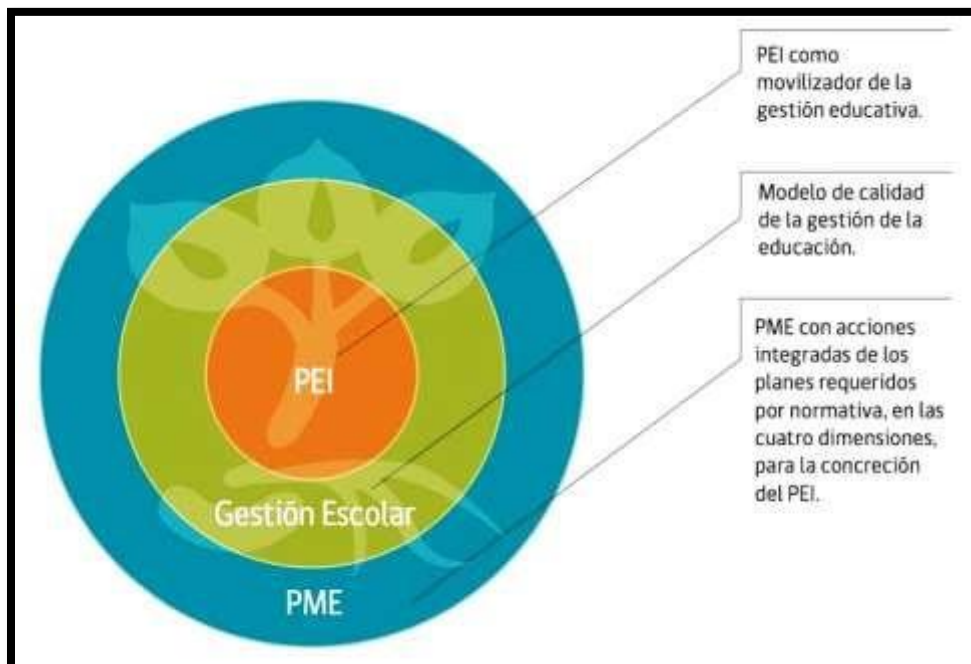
PEI

Gestión Escolar

PME

PEI como movilizador de la gestión educativa.

Modelo de calidad de la gestión de la educación.

PME con acciones integradas de los planes requeridos por normativa, en las cuatro dimensiones, para la concreción del PEI.